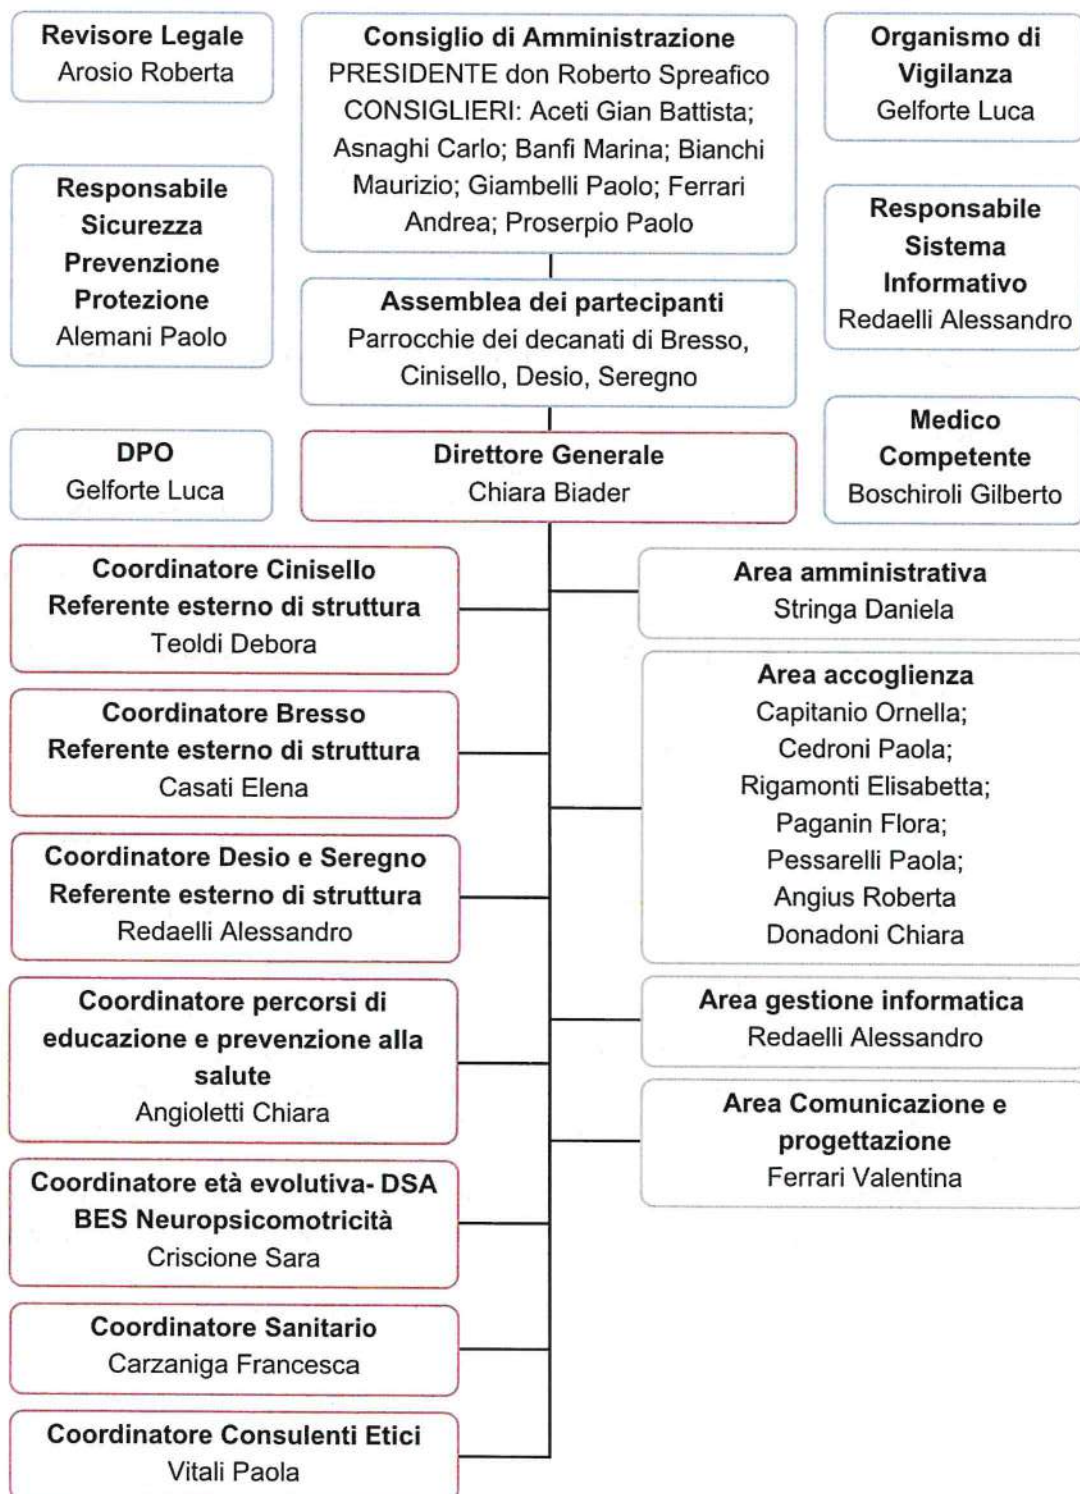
Revisore Legale
Arosio Roberta

Consiglio di Amministrazione
PRESIDENTE don Roberto Spreafico
CONSIGLIERI: Aceti Gian Battista; Asnaghi Carlo; Banfi Marina; Bianchi Maurizio; Giambelli Paolo; Ferrari Andrea; Proserpio Paolo

Organismo di Vigilanza
Gelforte Luca

Responsabile Sicurezza Prevenzione Protezione
Alemani Paolo

Assemblea dei partecipanti
Parrocchie dei decanati di Bresso, Cinisello, Desio, Seregno

Responsabile Sistema Informativo
Redaelli Alessandro

DPO
Gelforte Luca

Direttore Generale
Chiara Biader

Medico Competente
Boschiroli Gilberto

Coordinatore Cinisello
Referente esterno di struttura
Teoldi Debora

Coordinatore Bresso
Referente esterno di struttura
Casati Elena

Coordinatore Desio e Seregno
Referente esterno di struttura
Redaelli Alessandro

Coordinatore percorsi di educazione e prevenzione alla salute
Angioletti Chiara

Coordinatore età evolutiva- DSA BES Neuropsicomotricità
Criscione Sara

Coordinatore Sanitario
Carzaniga Francesca

Coordinatore Consulenti Etici
Vitali Paola

Area amministrativa
Stringa Daniela

Area accoglienza
Capitanio Ornella;
Cedroni Paola;
Rigamonti Elisabetta;
Paganin Flora;
Pessarelli Paola;
Angius Roberta
Donadoni Chiara

Area gestione informatica
Redaelli Alessandro

Area Comunicazione e progettazione
Ferrari Valentina